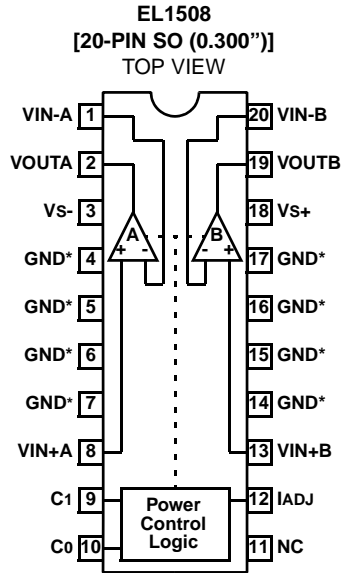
EL1508
[20-PIN SO (0.300")]
TOP VIEW

VIN-A 1
VOUTA 2
VS- 3
GND* 4
GND* 5
GND* 6
GND* 7
VIN+A 8
C1 9
C0 10

20 VIN-B
19 VOUTB
18 VS+
17 GND*
16 GND*
15 GND*
14 GND*
13 VIN+B
12 IADJ
11 NC

A
+ -
B
- +

Power Control Logic